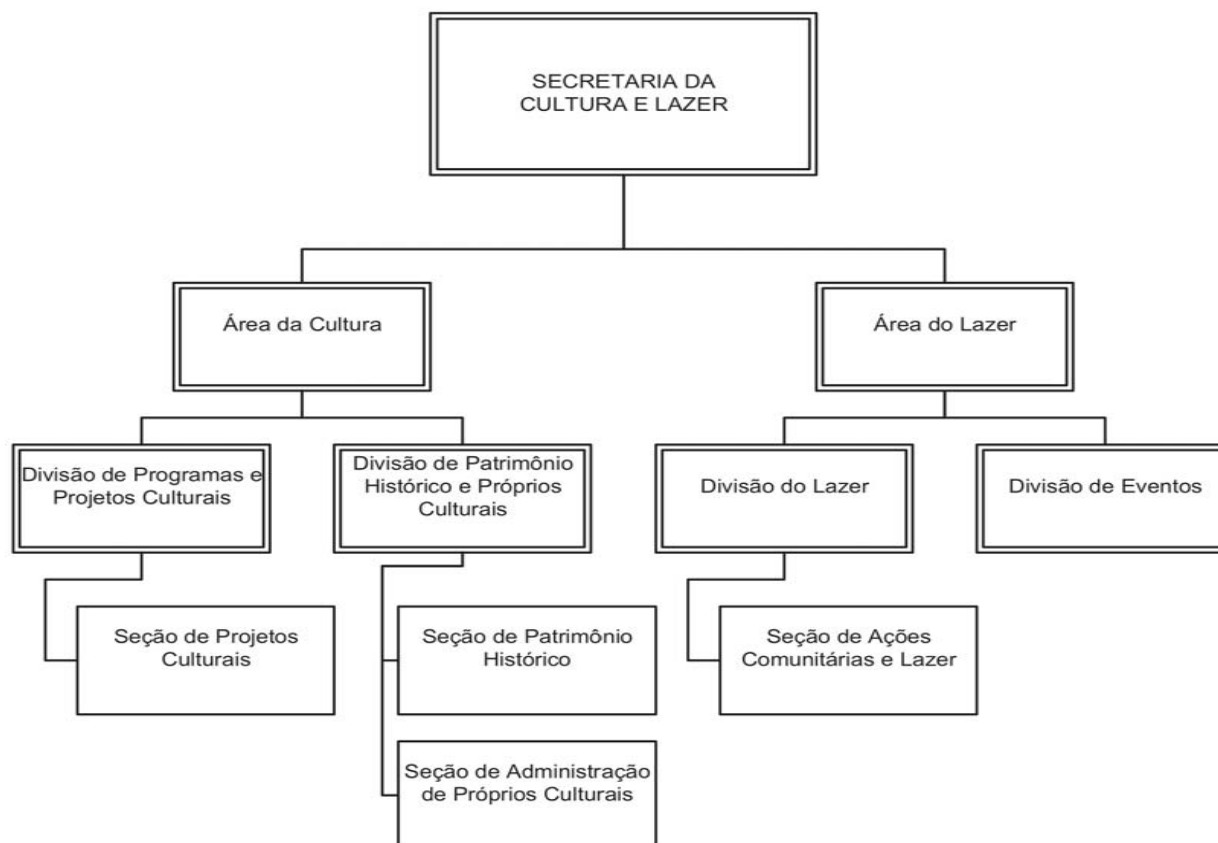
SECRETARIA DA CULTURA E LAZER

Área da Cultura

Divisão de Programas e Projetos Culturais

Seção de Projetos Culturais

Divisão de Patrimônio Histórico e Próprios Culturais

Seção de Patrimônio Histórico

Seção de Administração de Próprios Culturais

Área do Lazer

Divisão do Lazer

Seção de Ações Comunitárias e Lazer

Divisão de Eventos